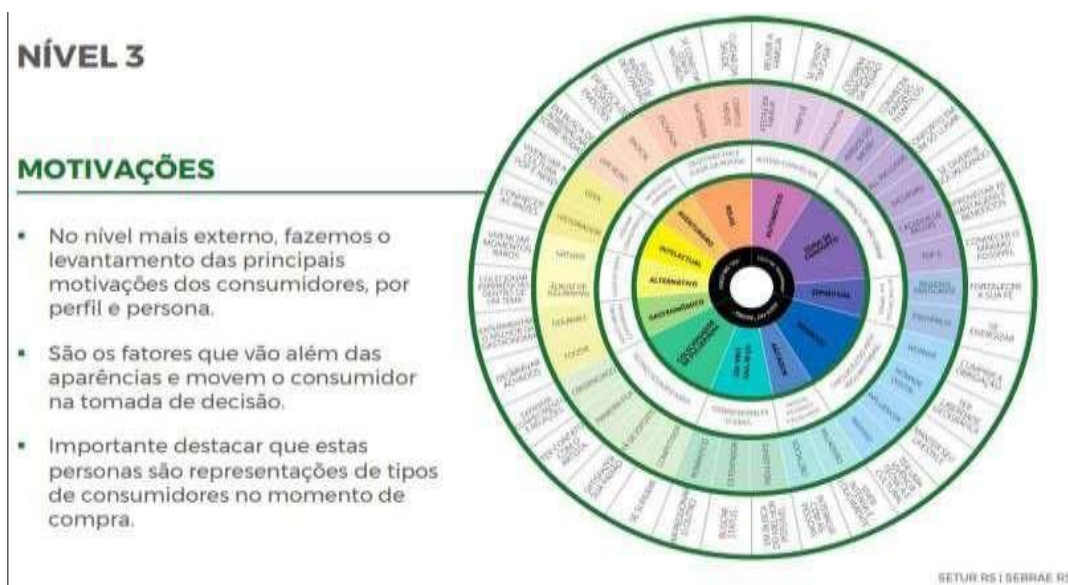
NÍVEL 3

MOTIVAÇÕES

No nível mais externo, fazemos o levantamento das principais motivações dos consumidores, por perfil e persona.

São os fatores que vão além das aparências e movem o consumidor na tomada de decisão.

Importante destacar que estas personas são representações de tipos de consumidores no momento de compra.

AVENTUREIRO

LUXO

INTELECTUAL

ALTERNATIVO

GASTRONÔMICO

ESPIRITUAL

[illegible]

SETUR RS | SEBRAE RS